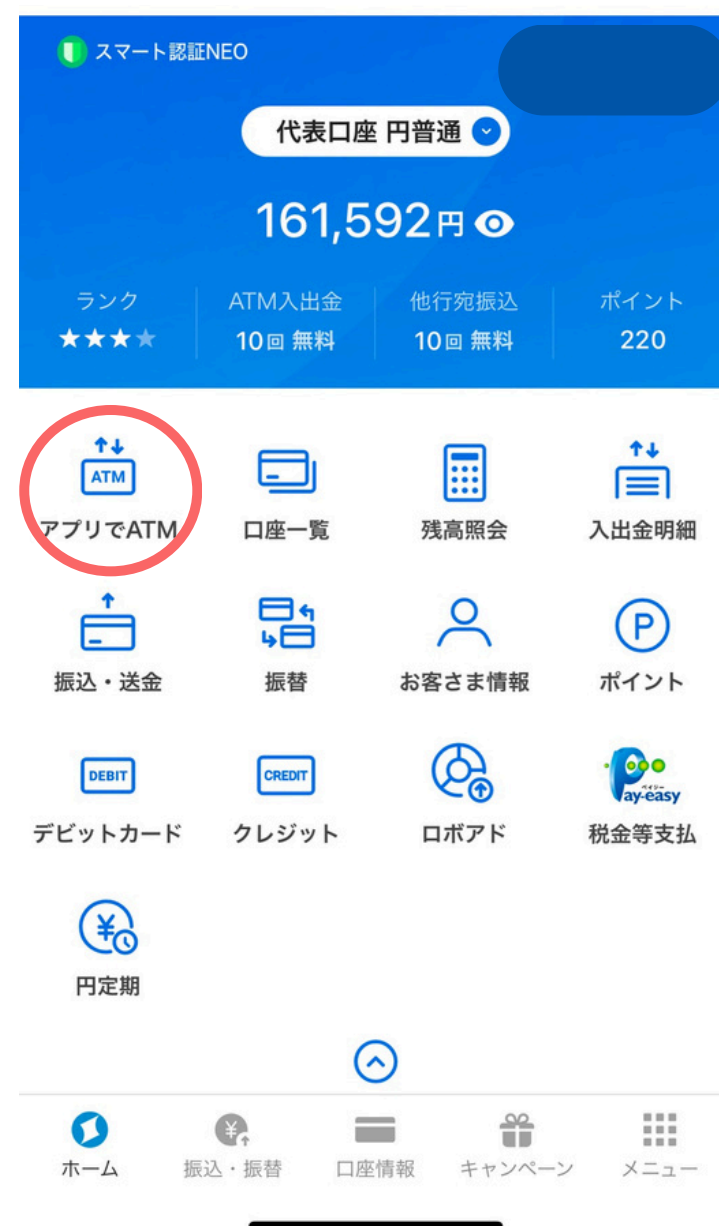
スマート認証NEO

代表口座 円普通

161,592円

| ランク | ATM入出金 | 他行宛振込 | ポイント |
|---|---|---|---|
| ★★★★ | 10回 無料 | 10回 無料 | 220 |

ATM
アプリでATM

口座一覧

残高照会

入出金明細

振込・送金

振替

お客さま情報

P
ポイント

DEBIT
デビットカード

CREDIT
クレジット

ロボアド

ペイジー
Pay-easy
税金等支払

¥
円定期

ホーム
¥
振込・振替
口座情報
キャンペーン
メニュー